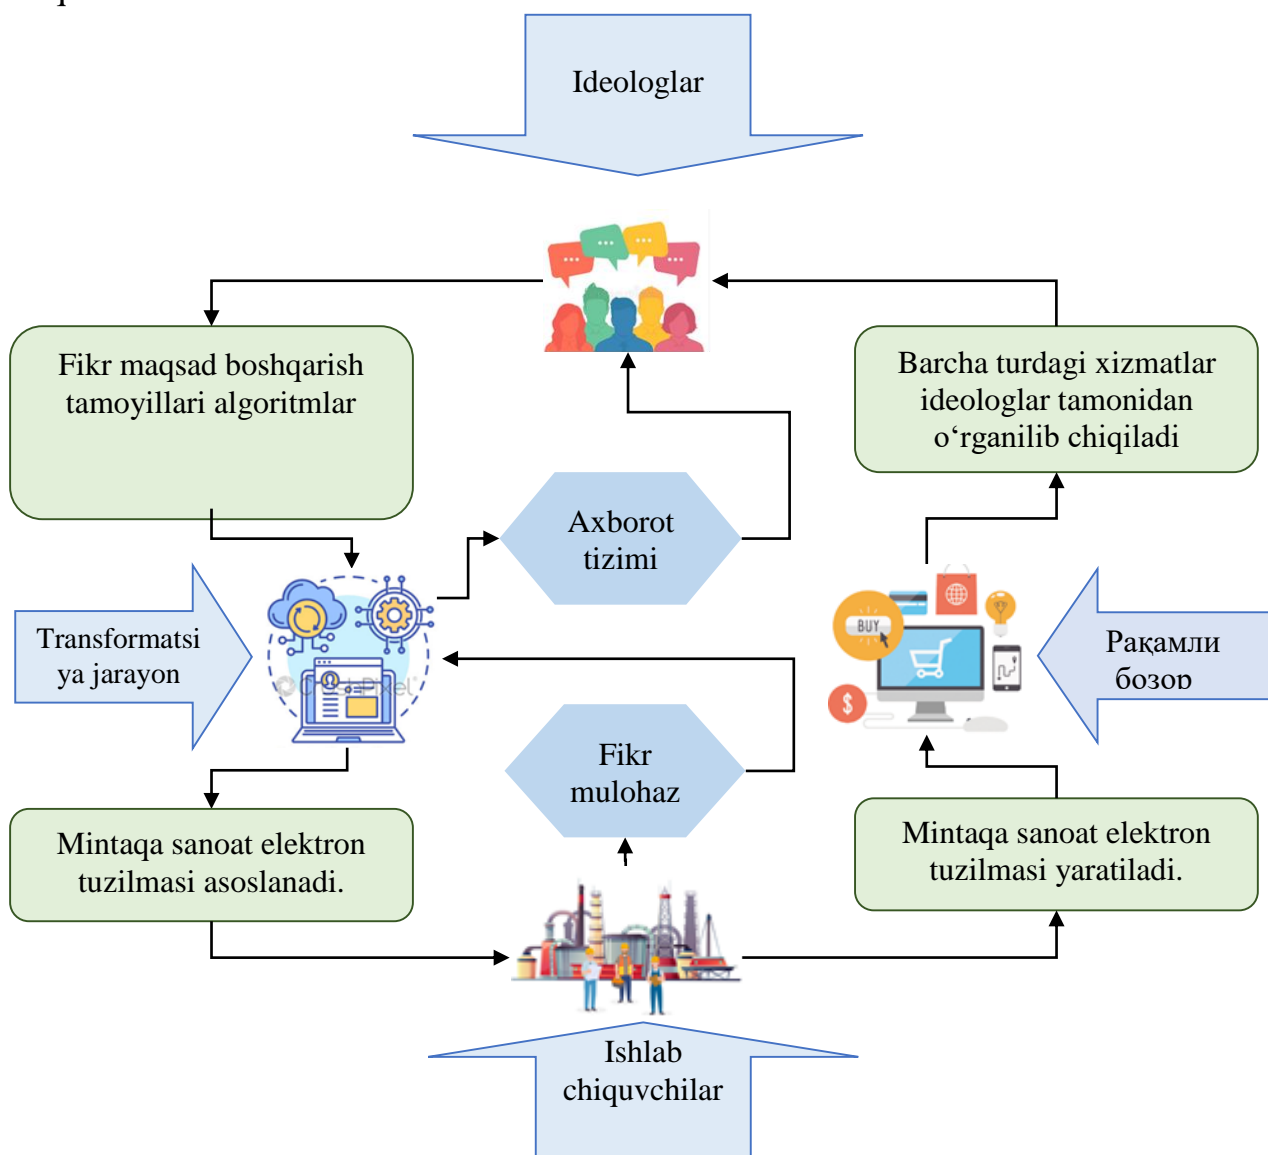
Ideologlar

Fikr maqsad boshqarish tamoyillari algoritmlar

Barcha turdagi xizmatlar ideologlar tamonidan o‘rganilib chiqiladi

Axborot tizimi

Transformatsiya jarayon

BUY

Рақамли бозор

Fikr mulohaz

Mintaqa sanoat elektron tuzilmasi asoslanadi.

Mintaqa sanoat elektron tuzilmasi yaratiladi.

Ishlab chiqivchilar